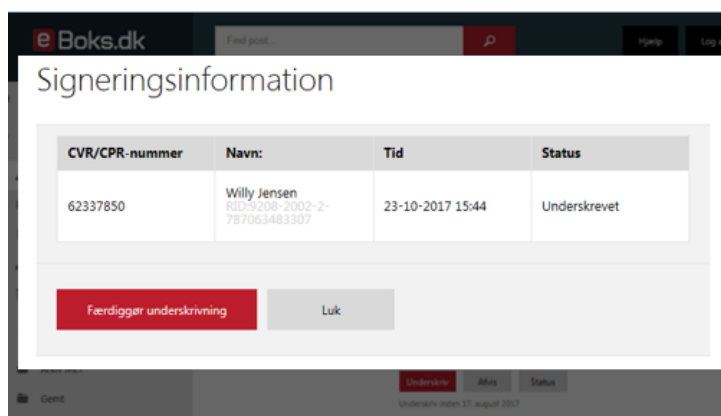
e Boks.dk

Find post...

Hjælp

Log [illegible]

Signeringsinformation

| CVR/CPR-nummer | Navn: | Tid | Status |
|---|---|---|---|
| 62337850 | Willy Jensen RID:9208-2002-2-787063483307 | 23-10-2017 15:44 | Underskrevet |

Færdiggør underskrivning

Luk

Underskriv

Afvis

Status

Underskriv inden 17. august 2017

Gemt